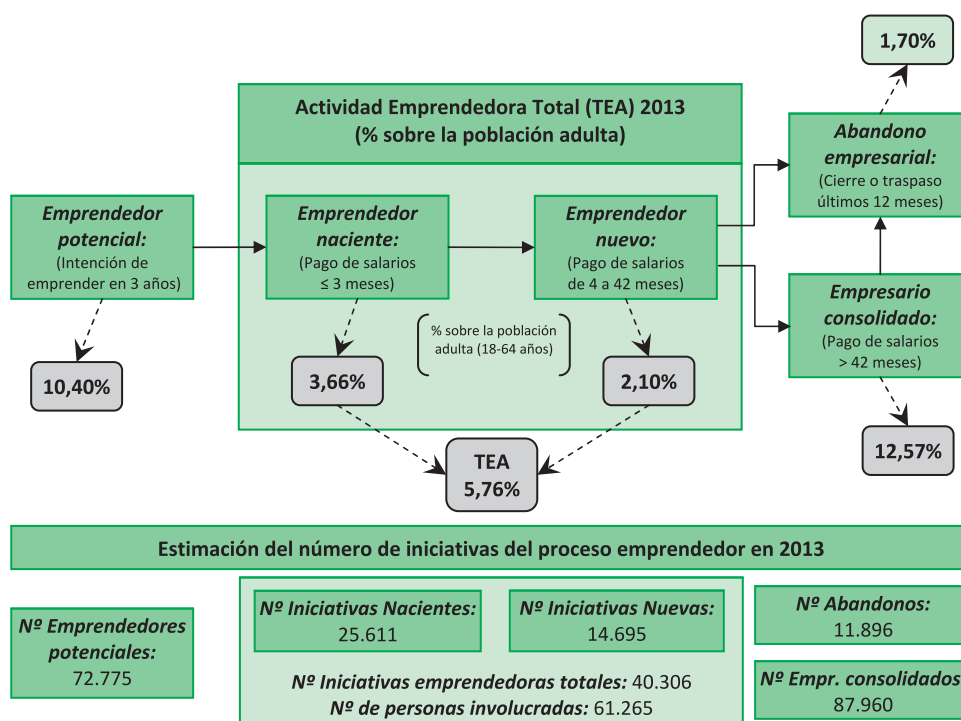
1,70%

Actividad Emprendedora Total (TEA) 2013
(% sobre la población adulta)

Abandono empresarial:
(Cierre o traspaso últimos 12 meses)

Emprendedor potencial:
(Intención de emprender en 3 años)

Emprendedor naciente:
(Pago de salarios ≤ 3 meses)

Emprendedor nuevo:
(Pago de salarios de 4 a 42 meses)

Empresario consolidado:
(Pago de salarios > 42 meses)

% sobre la población adulta (18-64 años)

10,40%

3,66%

2,10%

12,57%

TEA
5,76%

Estimación del número de iniciativas del proceso emprendedor en 2013

Nº Emprendedores potenciales:
72.775

Nº Iniciativas Nacientes:
25.611

Nº Iniciativas Nuevas:
14.695

Nº Iniciativas emprendedoras totales: 40.306
Nº de personas involucradas: 61.265

Nº Abandonos:
11.896

Nº Empr. consolidados
87.960